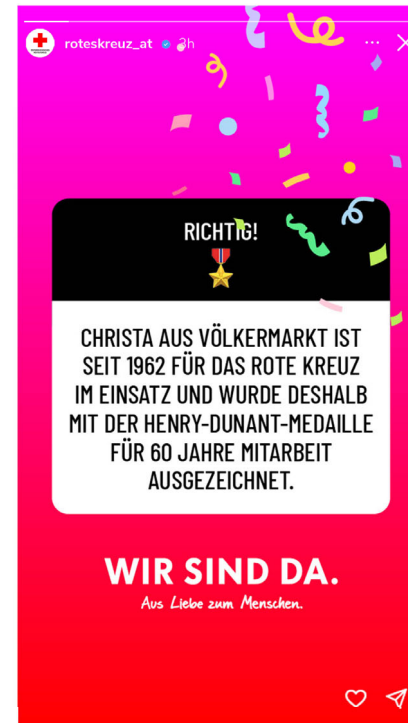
roteskreuz_at 2h

RICHTIG!

CHRISTA AUS VÖLKERMARKT IST SEIT 1962 FÜR DAS ROTE KREUZ IM EINSATZ UND WURDE DESHALB MIT DER HENRY-DUNANT-MEDAILLE FÜR 60 JAHRE MITARBEIT AUSGEZEICHNET.

WIR SIND DA.

Aus Liebe zum Menschen.